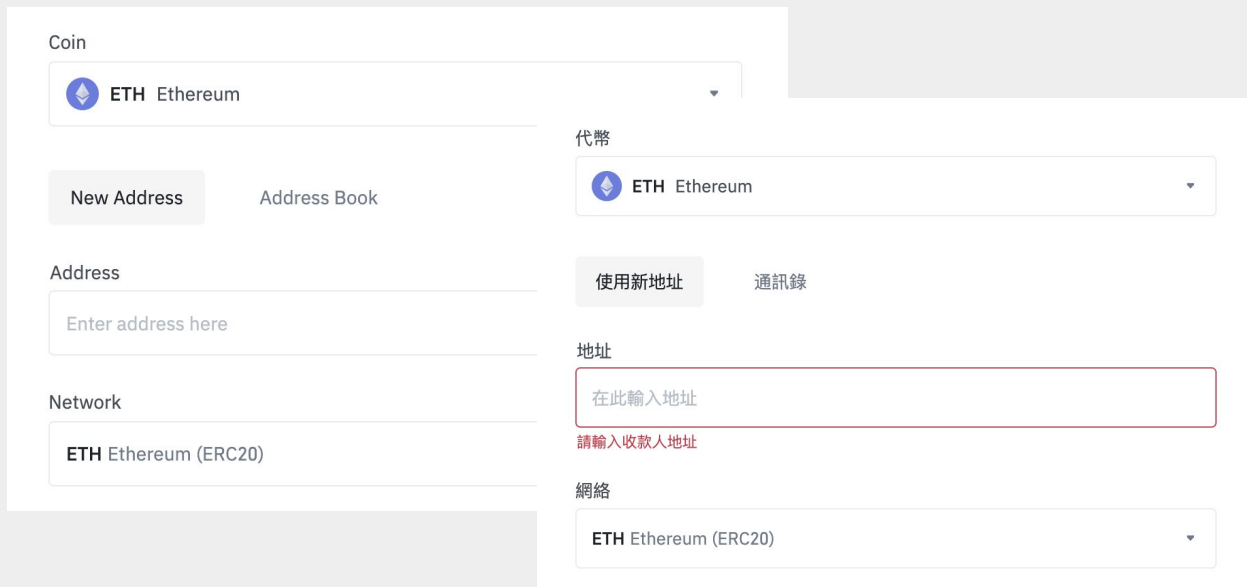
Coin

ETH Ethereum

New Address

Address Book

Address

Enter address here

Network

ETH Ethereum (ERC20)

代幣

ETH Ethereum

使用新地址

通訊錄

地址

在此輸入地址

請輸入收款人地址

網絡

ETH Ethereum (ERC20)